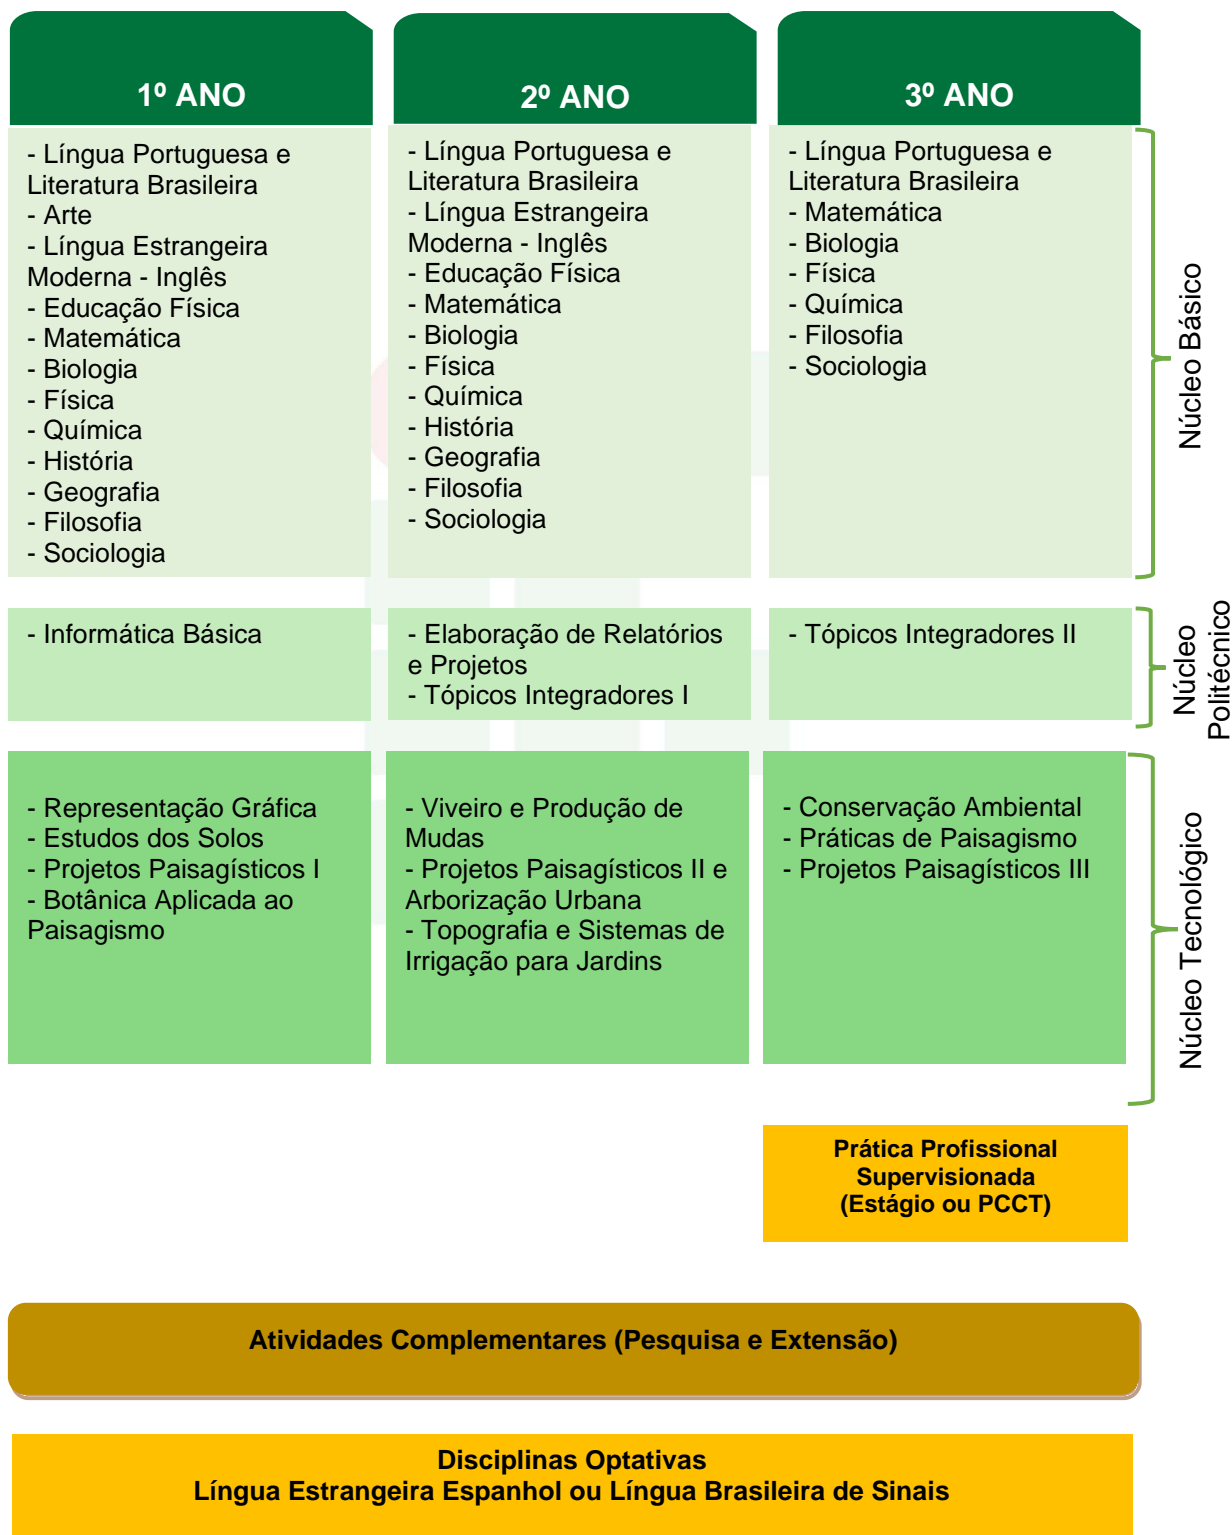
1º ANO

- Língua Portuguesa e Literatura Brasileira
- Arte
- Língua Estrangeira Moderna - Inglês
- Educação Física
- Matemática
- Biologia
- Física
- Química
- História
- Geografia
- Filosofia
- Sociologia

- Informática Básica

- Representação Gráfica
- Estudos dos Solos
- Projetos Paisagísticos I
- Botânica Aplicada ao Paisagismo

2º ANO

- Língua Portuguesa e Literatura Brasileira
- Língua Estrangeira Moderna - Inglês
- Educação Física
- Matemática
- Biologia
- Física
- Química
- História
- Geografia
- Filosofia
- Sociologia

- Elaboração de Relatórios e Projetos
- Tópicos Integradores I

- Viveiro e Produção de Mudas
- Projetos Paisagísticos II e Arborização Urbana
- Topografia e Sistemas de Irrigação para Jardins

3º ANO

- Língua Portuguesa e Literatura Brasileira
- Matemática
- Biologia
- Física
- Química
- Filosofia
- Sociologia

- Tópicos Integradores II

- Conservação Ambiental
- Práticas de Paisagismo
- Projetos Paisagísticos III

Núcleo Básico

Núcleo Politécnico

Núcleo Tecnológico

Prática Profissional Supervisionada (Estágio ou PCCT)

Atividades Complementares (Pesquisa e Extensão)

Disciplinas Optativas
Língua Estrangeira Espanhol ou Língua Brasileira de Sinais